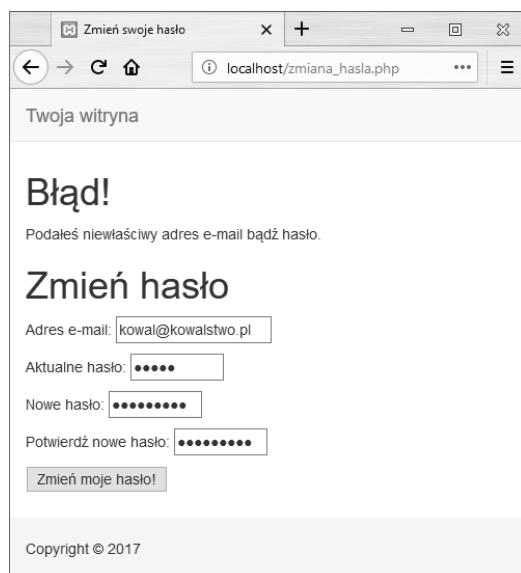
Zmień swoje hasło

localhost/zmiana_hasla.php

Twoja witryna

Błąd!

Podałeś niewłaściwy adres e-mail bądź hasło.

Zmień hasło

Adres e-mail: kowal@kowalstwo.pl

Aktualne hasło: •••••

Nowe hasło: •••••••••

Potwierdź nowe hasło: •••••••••

Zmień moje hasło!

Copyright © 2017